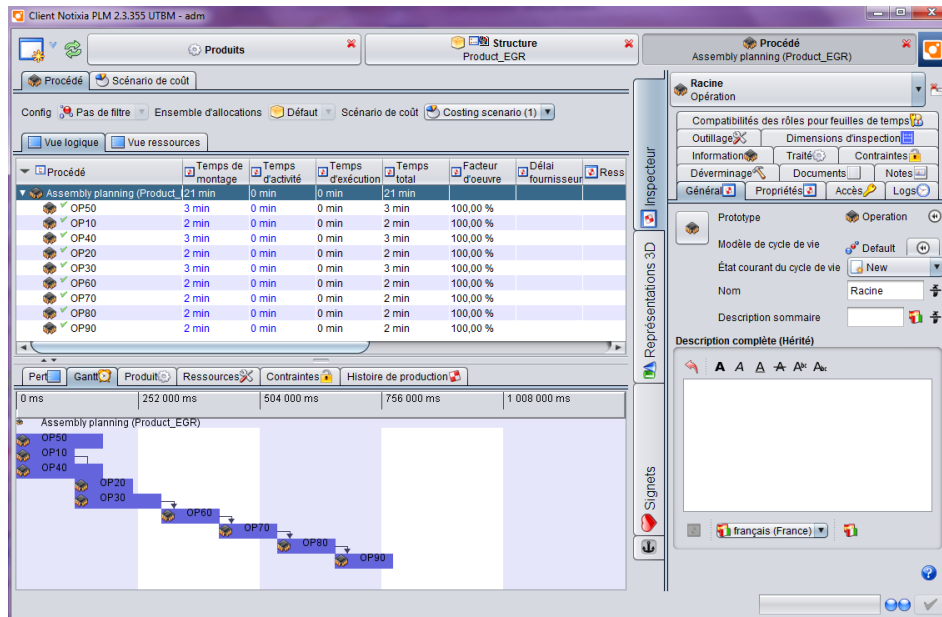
Client Notixia PLM 2.3.355 UTBM - adm

Produits

Structure
Product_EGR

Procédé
Assembly planning (Product_EGR)

Procédé | Scénario de coût

Config | Pas de filtre | Ensemble d'allocations | Défaut | Scénario de coût | Costing scenario (1)

Vue logique | Vue ressources

| Procédé | Temps de montage | Temps d'activité | Temps d'exécution | Temps total | Facteur d'oeuvre | Délai fournisseur | Ress |
|---|---|---|---|---|---|---|---|
| Assembly planning (Product_ | 21 min | 0 min | 0 min | 21 min | | | |
| OP50 | 3 min | 0 min | 0 min | 3 min | 100,00 % | | |
| OP10 | 2 min | 0 min | 0 min | 2 min | 100,00 % | | |
| OP40 | 3 min | 0 min | 0 min | 3 min | 100,00 % | | |
| OP20 | 2 min | 0 min | 0 min | 2 min | 100,00 % | | |
| OP30 | 3 min | 0 min | 0 min | 3 min | 100,00 % | | |
| OP60 | 2 min | 0 min | 0 min | 2 min | 100,00 % | | |
| OP70 | 2 min | 0 min | 0 min | 2 min | 100,00 % | | |
| OP80 | 2 min | 0 min | 0 min | 2 min | 100,00 % | | |
| OP90 | 2 min | 0 min | 0 min | 2 min | 100,00 % | | |

Pert | Gantt | Produit | Ressources | Contraintes | Histoire de production

0 ms | 252 000 ms | 504 000 ms | 756 000 ms | 1 008 000 ms

Assembly planning (Product_EGR)
OP50
OP10
OP40
OP20
OP30
OP60
OP70
OP80
OP90

Inspecteur | Représentations 3D | Signets

Racine
Opération

Compatibilités des rôles pour feuilles de temps
Outillage | Dimensions d'inspection
Information | Traité | Contraintes
Déverminage | Documents | Notes
Général | Propriétés | Accès | Logs

Prototype | Operation
Modèle de cycle de vie | Default
État courant du cycle de vie | New
Nom | Racine
Description sommaire

Description complète (Hérité)

A A A A A A

français (France)